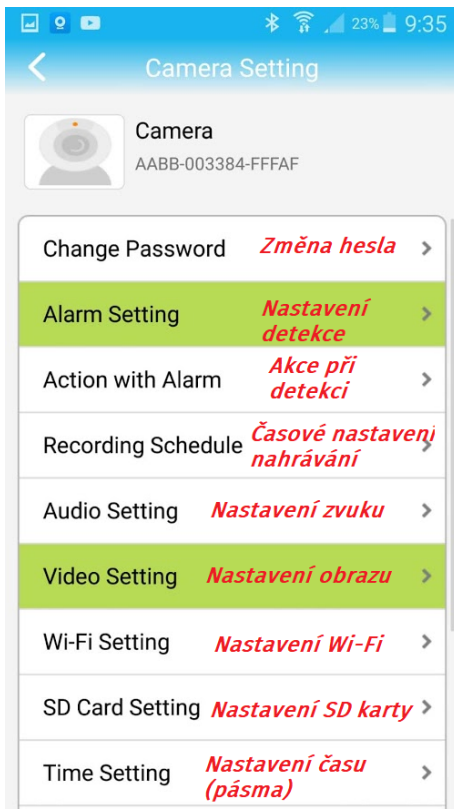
23% 9:35

Camera Setting

Camera
AABB-003384-FFFAF

Change Password Změna hesla
Alarm Setting Nastavení detekce
Action with Alarm Akce při detekci
Recording Schedule Časové nastavení nahrávání
Audio Setting Nastavení zvuku
Video Setting Nastavení obrazu
Wi-Fi Setting Nastavení Wi-Fi
SD Card Setting Nastavení SD karty
Time Setting Nastavení času (pásma)